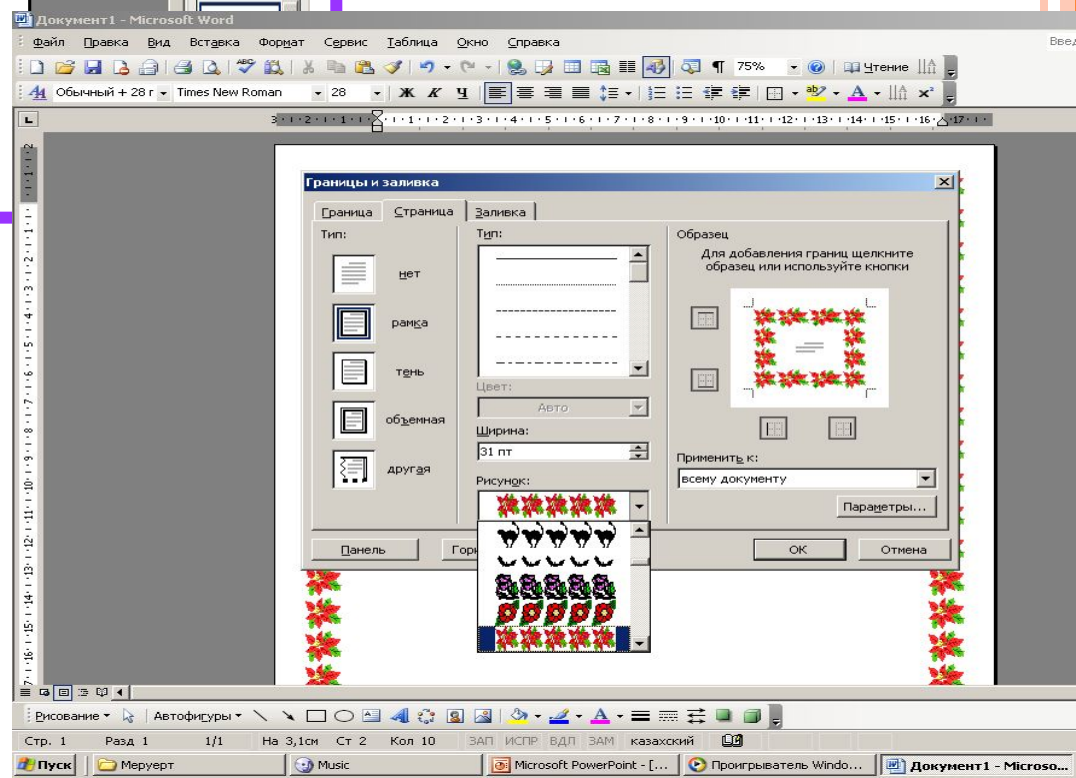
Документ1 - Microsoft Word

Файл Правка Вид Вставка Формат Сервис Таблица Окно Справка

Введ

75% Чтение

Обычный + 28 г Times New Roman 28

Границы и заливка

Граница Страница Заливка

Тип:

нет

рамка

тень

объемная

другая

Тип:

Цвет:

Авто

Ширина:

31 пт

Рисунок:

Образец

Для добавления границ щелкните образец или используйте кнопки

Применить к:

всему документу

Параметры...

Панель

Гор

ОК

Отмена

Рисование Автофигуры

Стр. 1 Разд 1 1/1 На 3,1см Ст 2 Кол 10 ЗАП ИСПР ВДЛ ЗАМ казахский

Пуск Меруерт Music Microsoft PowerPoint - [... Проигрыватель Windo... Документ1 - Microso...